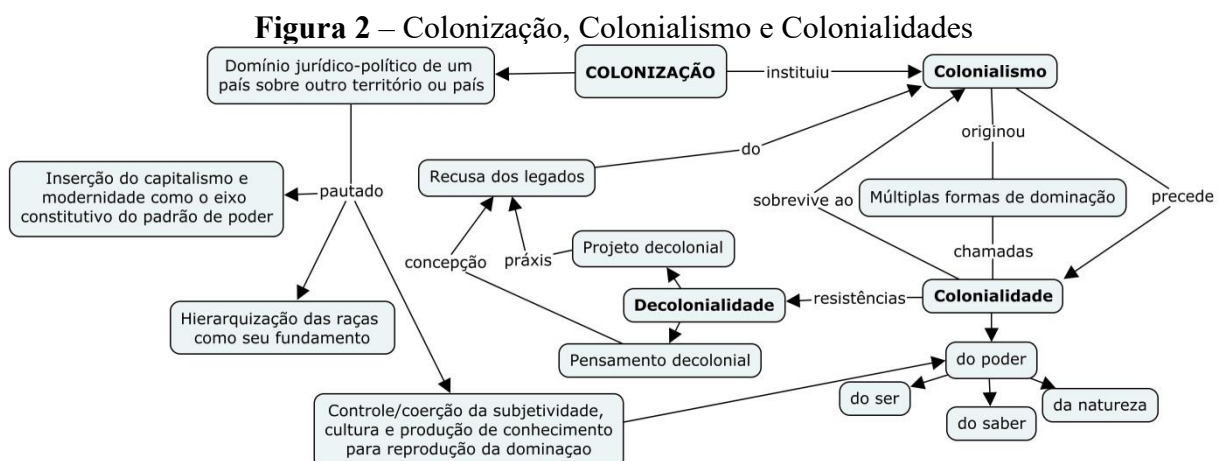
**Figura 2** – Colonização, Colonialismo e Colonialidades

Domínio jurídico-político de um país sobre outro território ou país

COLONIZAÇÃO

instituiu

Colonialismo

originou

do

Recusa dos legados

Inserção do capitalismo e modernidade como o eixo constitutivo do padrão de poder

pautado

sobrevive ao

Múltiplas formas de dominação

precede

concepção

práxis

Projeto decolonial

chamadas

Decolonialidade

resistências

Colonialidade

Hierarquização das raças como seu fundamento

Pensamento decolonial

do poder

do ser

do saber

da natureza

Controle/coerção da subjetividade, cultura e produção de conhecimento para reprodução da dominaçao